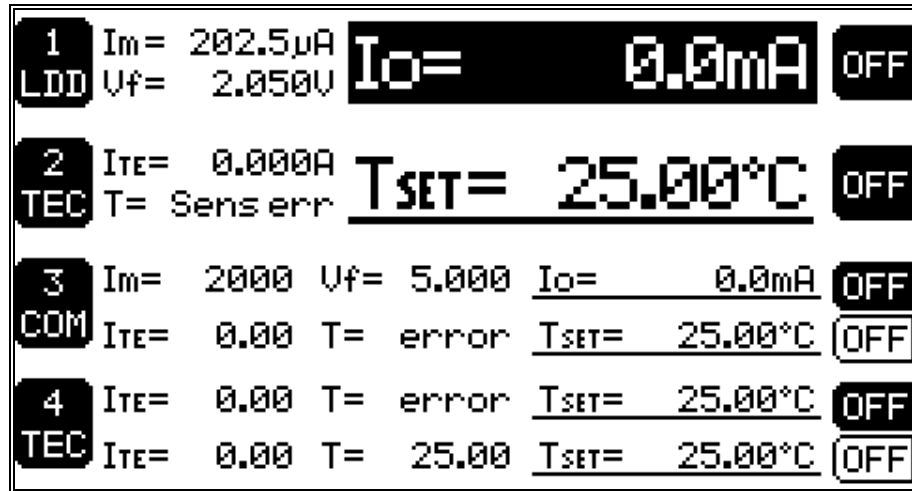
1 LDD Im= 202.5µA Vf= 2.050V Io= 0.0mA OFF

2 TEC ITE= 0.000A T= Sens err TSET= 25.00°C OFF

3 COM Im= 2000 Vf= 5.000 Io= 0.0mA OFF
ITE= 0.00 T= error TSET= 25.00°C OFF

4 TEC ITE= 0.00 T= error TSET= 25.00°C OFF
ITE= 0.00 T= 25.00 TSET= 25.00°C OFF